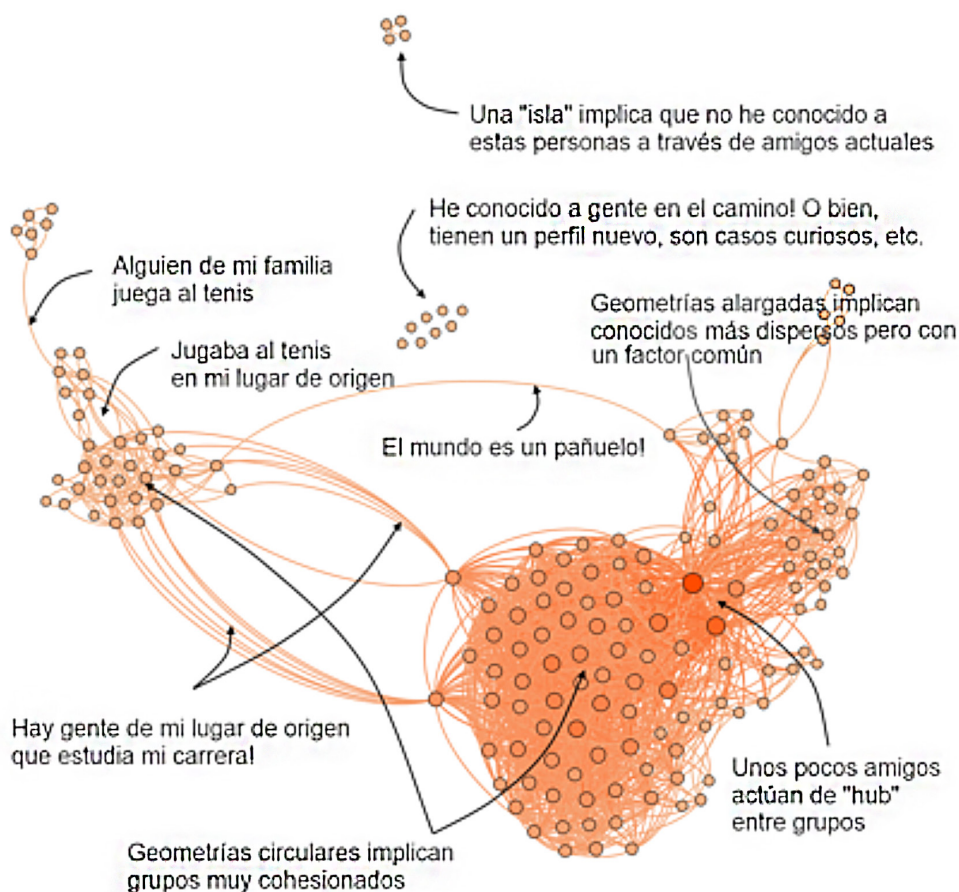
Una "isla" implica que no he conocido a estas personas a través de amigos actuales

He conocido a gente en el camino! O bien, tienen un perfil nuevo, son casos curiosos, etc.

Alguien de mi familia juega al tenis

Geometrías alargadas implican conocidos más dispersos pero con un factor común

Jugaba al tenis en mi lugar de origen

El mundo es un pañuelo!

Hay gente de mi lugar de origen que estudia mi carrera!

Unos pocos amigos actúan de "hub" entre grupos

Geometrías circulares implican grupos muy cohesionados